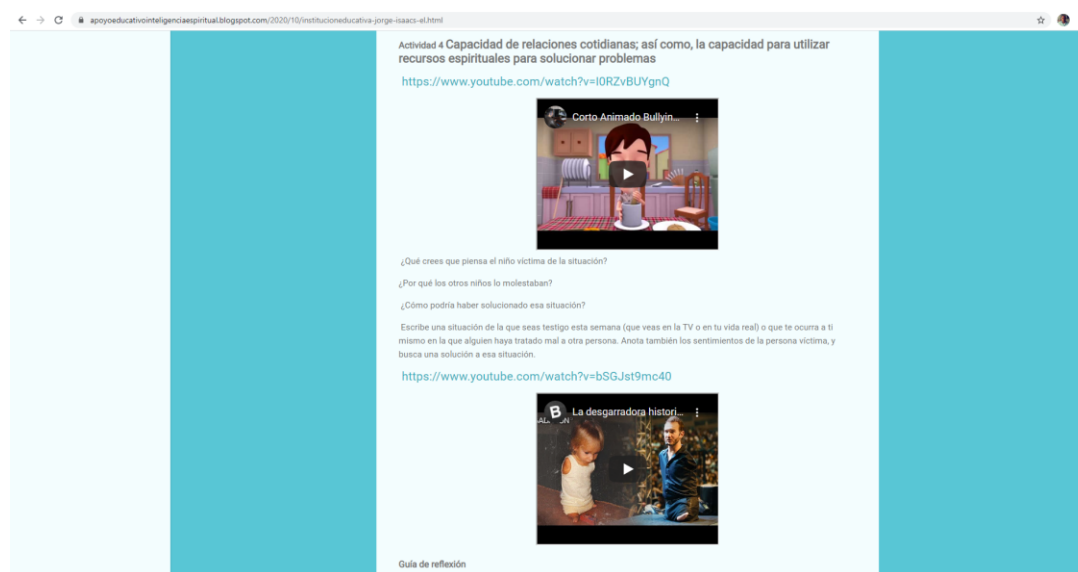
apoyoeducativointeligenciaespiritual.blogspot.com/2020/10/institucioneducativa-jorge-isaacs-el.html

Actividad 4 Capacidad de relaciones cotidianas; así como, la capacidad para utilizar recursos espirituales para solucionar problemas

https://www.youtube.com/watch?v=I0RZvBUYgnQ

Corto Animado Bullyin...

¿Qué crees que piensa el niño víctima de la situación?

¿Por qué los otros niños lo molestaban?

¿Cómo podría haber solucionado esa situación?

Escribe una situación de la que seas testigo esta semana (que veas en la TV o en tu vida real) o que te ocurra a ti mismo en la que alguien haya tratado mal a otra persona. Anota también los sentimientos de la persona víctima, y busca una solución a esa situación.

https://www.youtube.com/watch?v=bSGJst9mc40

La desgarradora histori...

Guía de reflexión